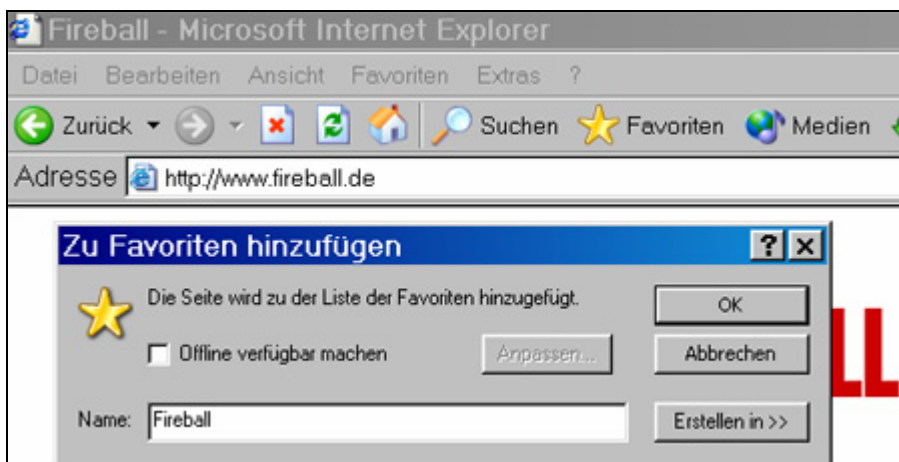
Fireball - Microsoft Internet Explorer

Datei Bearbeiten Ansicht Favoriten Extras ?

Zurück Suchen Favoriten Medien

Adresse http://www.fireball.de

Zu Favoriten hinzufügen ? X

Die Seite wird zu der Liste der Favoriten hinzugefügt.

OK

Offline verfügbar machen

Anpassen...

Abbrechen

Name: Fireball

Erstellen in >>

LL